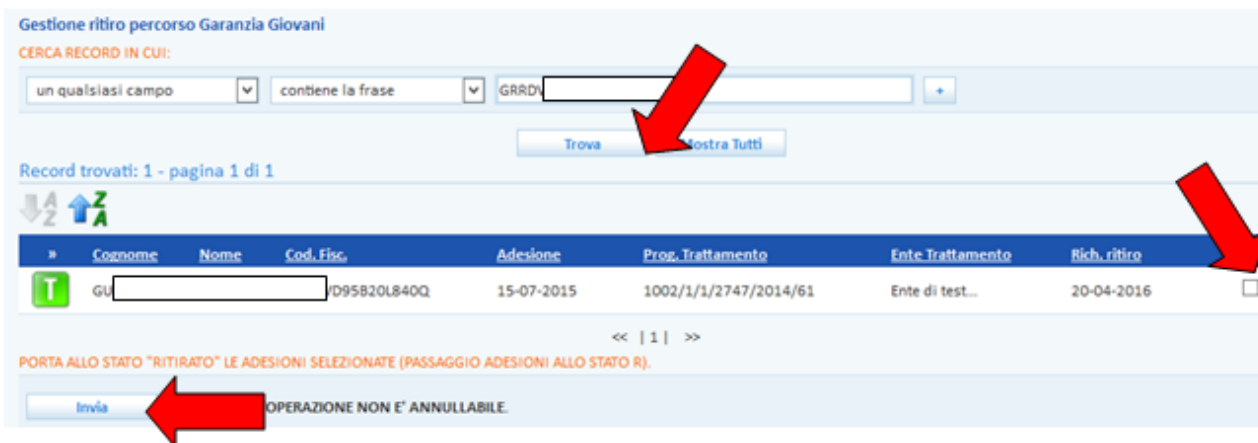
Gestione ritiro percorso Garanzia Giovani

CERCA RECORD IN CUI:

un qualsiasi campo

contiene la frase

GRRDV

+

Trova

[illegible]ostra Tutti

Record trovati: 1 - pagina 1 di 1

| » | Cognome | Nome | Cod. Fisc. | Adesione | Prog. Trattamento | Ente Trattamento | Rich. ritiro | |
|---|---|---|---|---|---|---|---|---|
| T | GU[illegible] | | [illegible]D95B20L840Q | 15-07-2015 | 1002/1/1/2747/2014/61 | Ente di test... | 20-04-2016 | |

<< | 1 | >>

PORTA ALLO STATO "RITIRATO" LE ADESIONI SELEZIONATE (PASSAGGIO ADESIONI ALLO STATO R).

Invia

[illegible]OPERAZIONE NON E' ANNULLABILE.